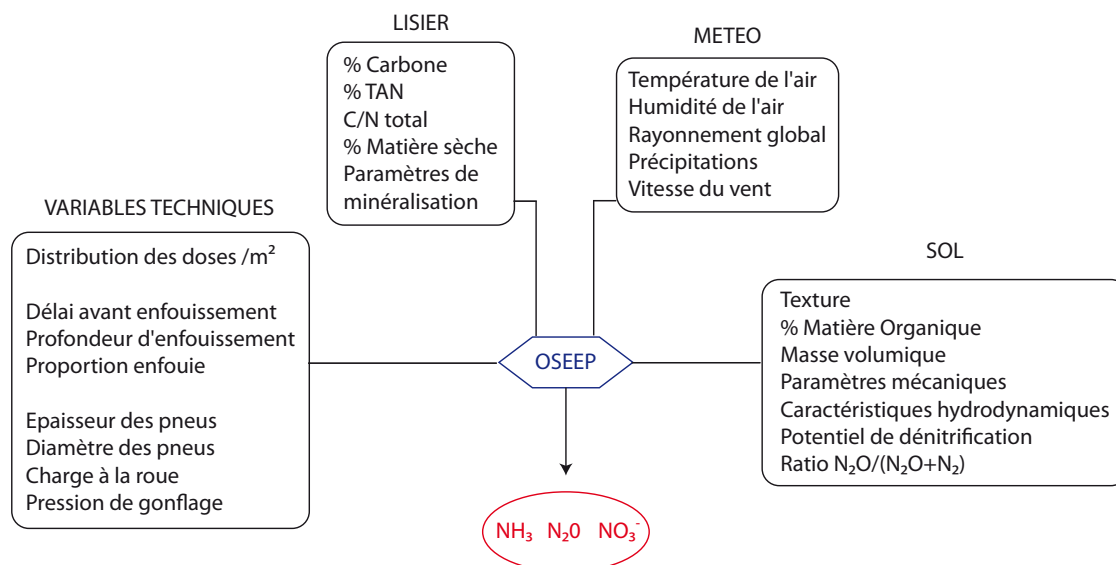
LISIER

% Carbone
% TAN
C/N total
% Matière sèche
Paramètres de minéralisation

METEO

Température de l'air
Humidité de l'air
Rayonnement global
Précipitations
Vitesse du vent

VARIABLES TECHNIQUES

Distribution des doses /m²

Délai avant enfouissement
Profondeur d'enfouissement
Proportion enfouie

Epaisseur des pneus
Diamètre des pneus
Charge à la roue
Pression de gonflage

OSEEP

SOL

Texture
% Matière Organique
Masse volumique
Paramètres mécaniques
Caractéristiques hydrodynamiques
Potentiel de dénitrification
Ratio $N_2O/(N_2O+N_2)$

$NH_3$ $N_20$ $NO_3^-$